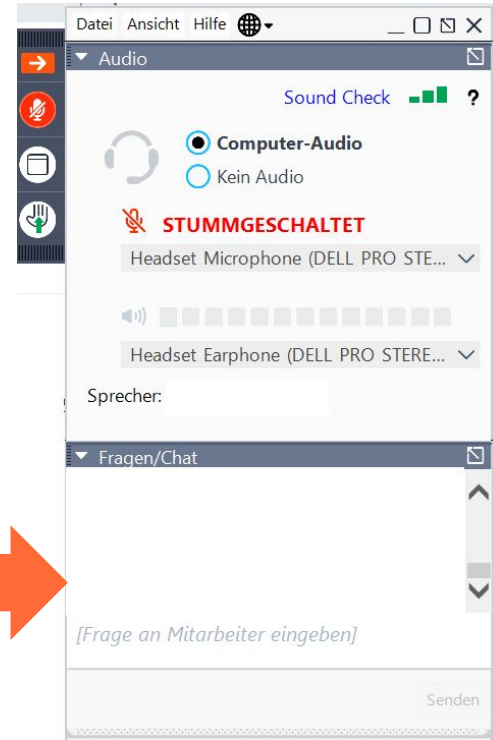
Datei Ansicht Hilfe

Audio

Sound Check ?

Computer-Audio
Kein Audio

STUMMGESCHALTET

Headset Microphone (DELL PRO STE...

Headset Earphone (DELL PRO STERE...

Sprecher:

Fragen/Chat

[Frage an Mitarbeiter eingeben]

Senden